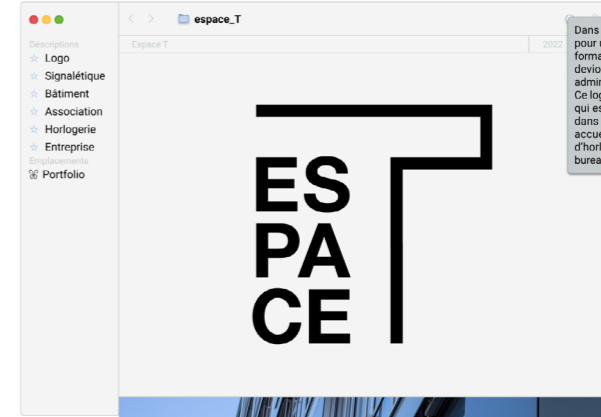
espace_T

Descriptions
Logo
Signalétique
Bâtiment
Association
Horlogerie
Entreprise
Emplacements
Portfolio

Espace T
2022

ES
PA
CE

Dans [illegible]
pour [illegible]
forma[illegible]
devio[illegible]
admin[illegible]
Ce log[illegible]
qui es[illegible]
dans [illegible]
accue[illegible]
d'horl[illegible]
burea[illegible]